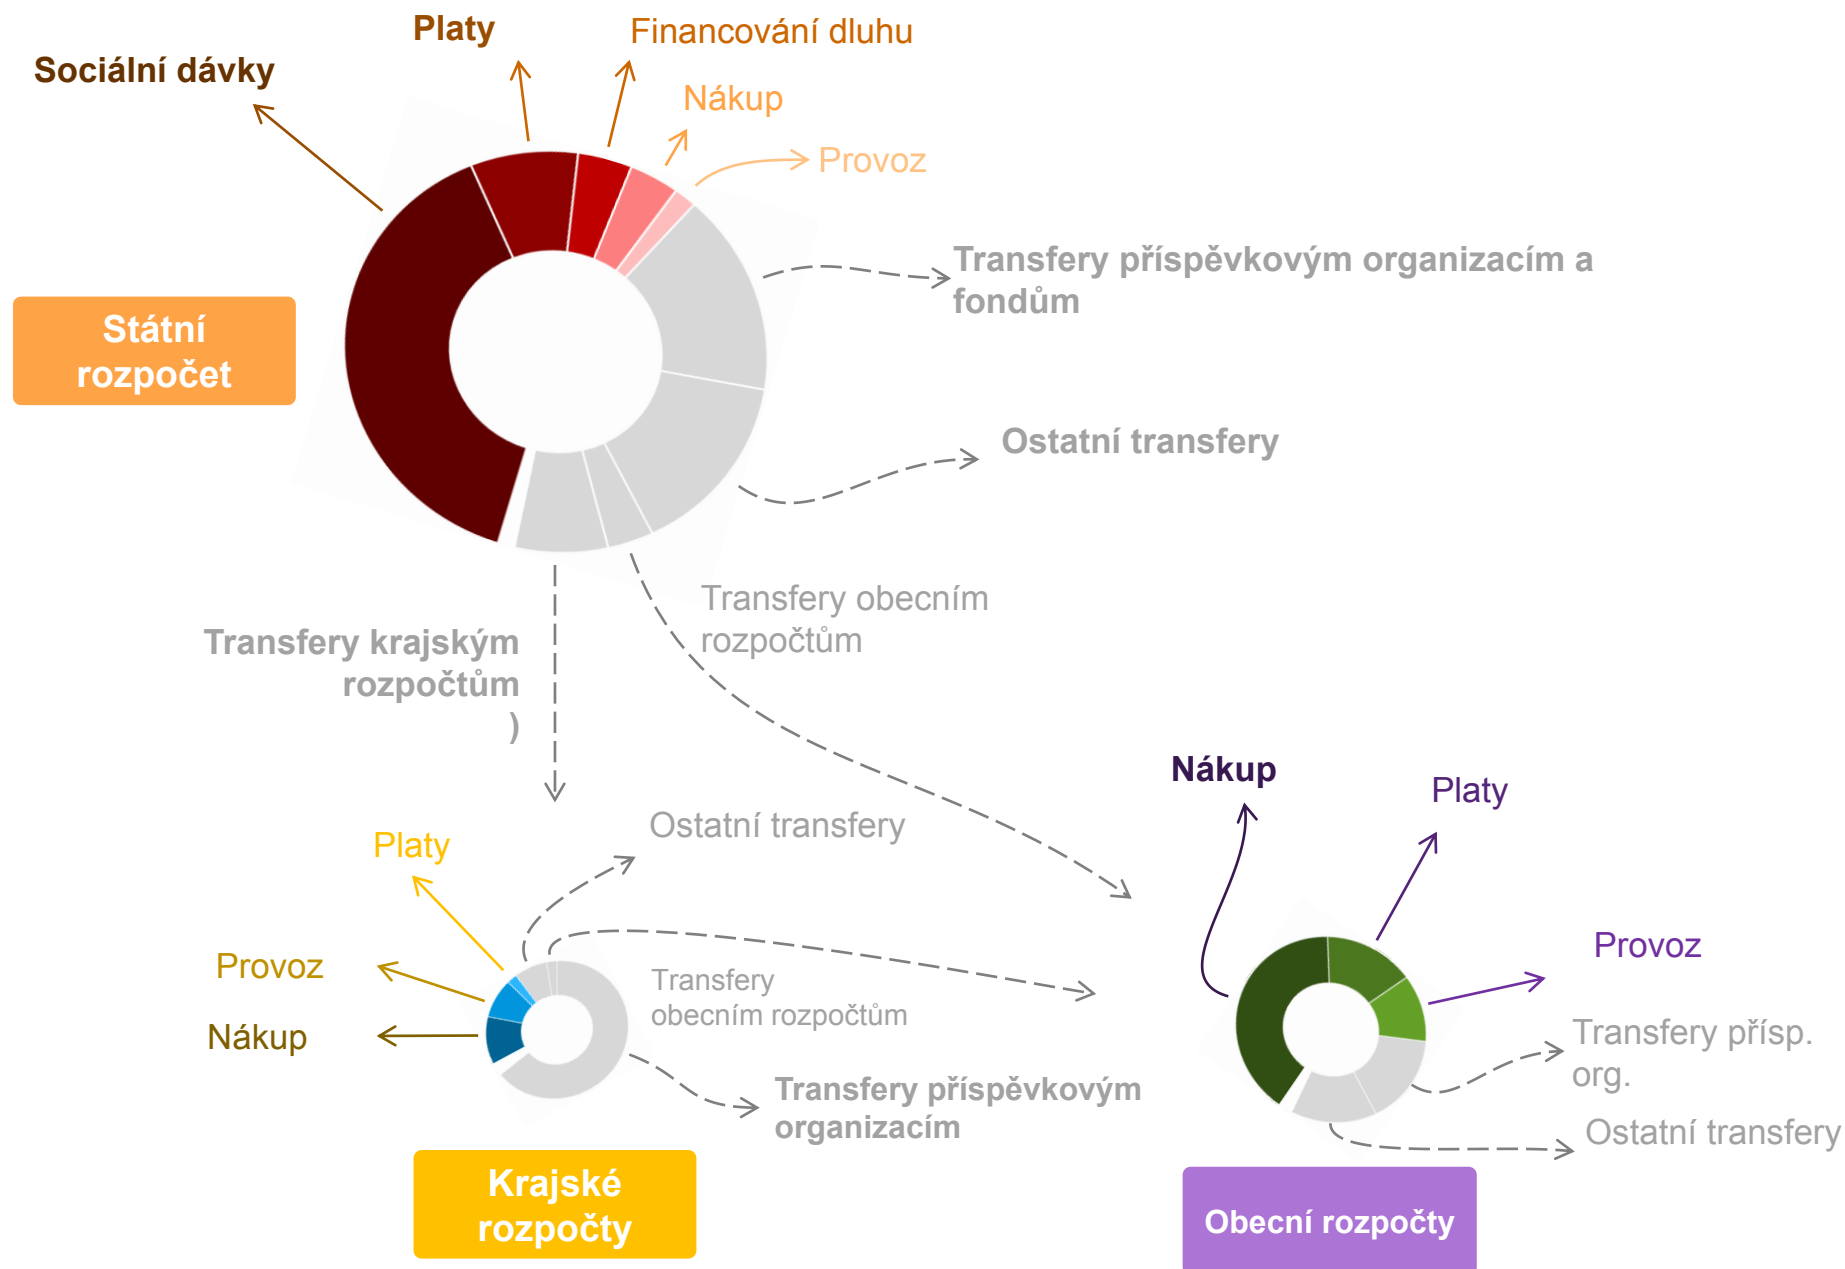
Sociální dávky

Platy

Financování dluhu

Nákup

Provoz

Transfery příspěvkovým organizacím a fondům

Státní rozpočet

Ostatní transfery

Transfery obecním rozpočtům

Transfery krajským rozpočtům )

Ostatní transfery

Platy

Provoz

Nákup

Transfery obecním rozpočtům

Transfery příspěvkovým organizacím

Krajské rozpočty

Nákup

Platy

Provoz

Transfery přísp. org.

Ostatní transfery

Obecní rozpočty